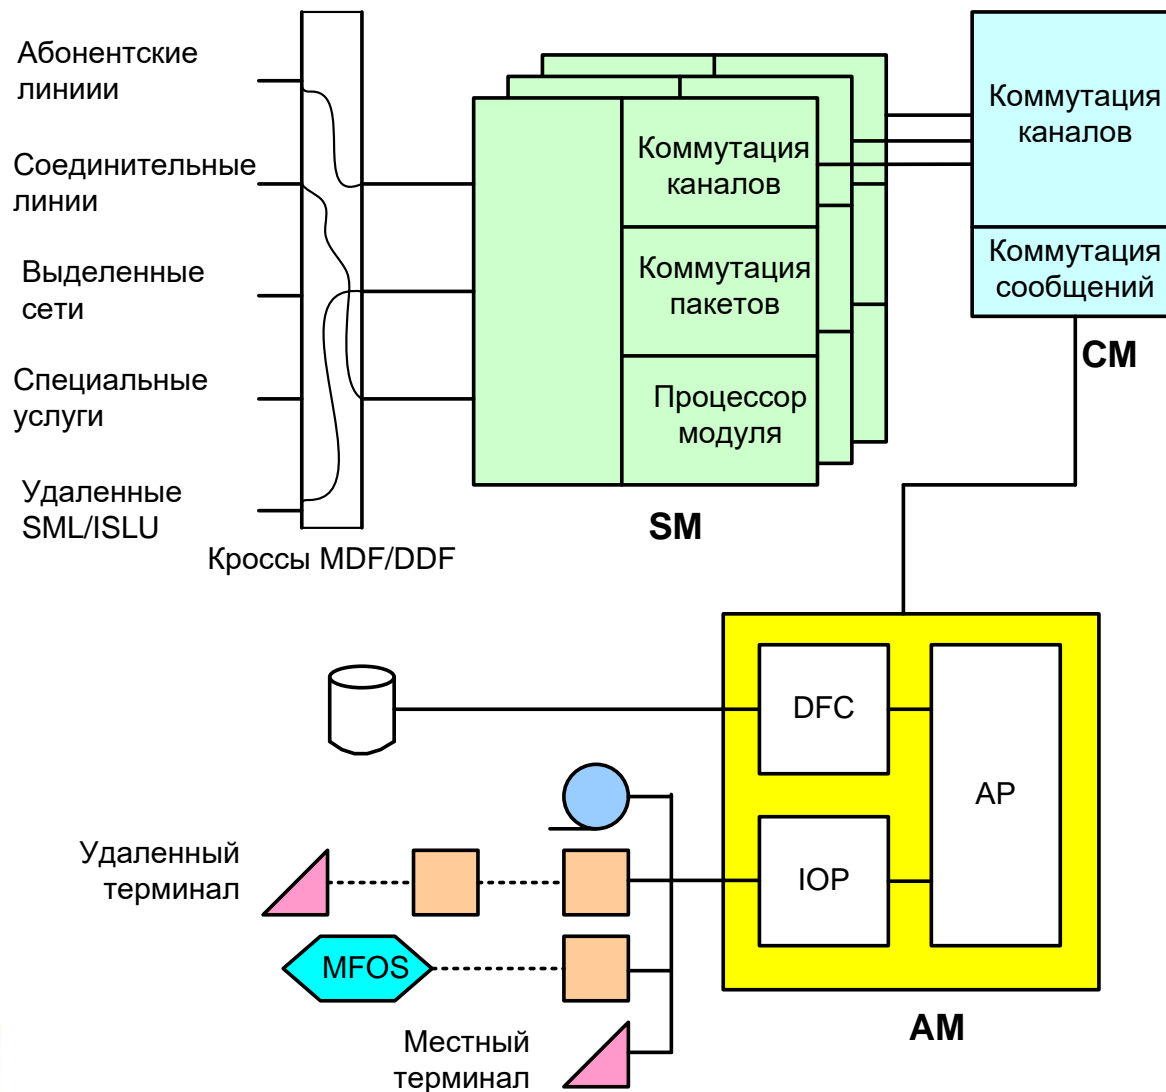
Абонентские линиии

Соединительные линии

Выделенные сети

Специальные услуги

Удаленные SML/ISLU

Кроссы MDF/DDF

Коммутация каналов

Коммутация пакетов

Процессор модуля

SM

Коммутация каналов

Коммутация сообщений

CM

DFC

AP

IOP

AM

Удаленный терминал

MFOS

Местный терминал